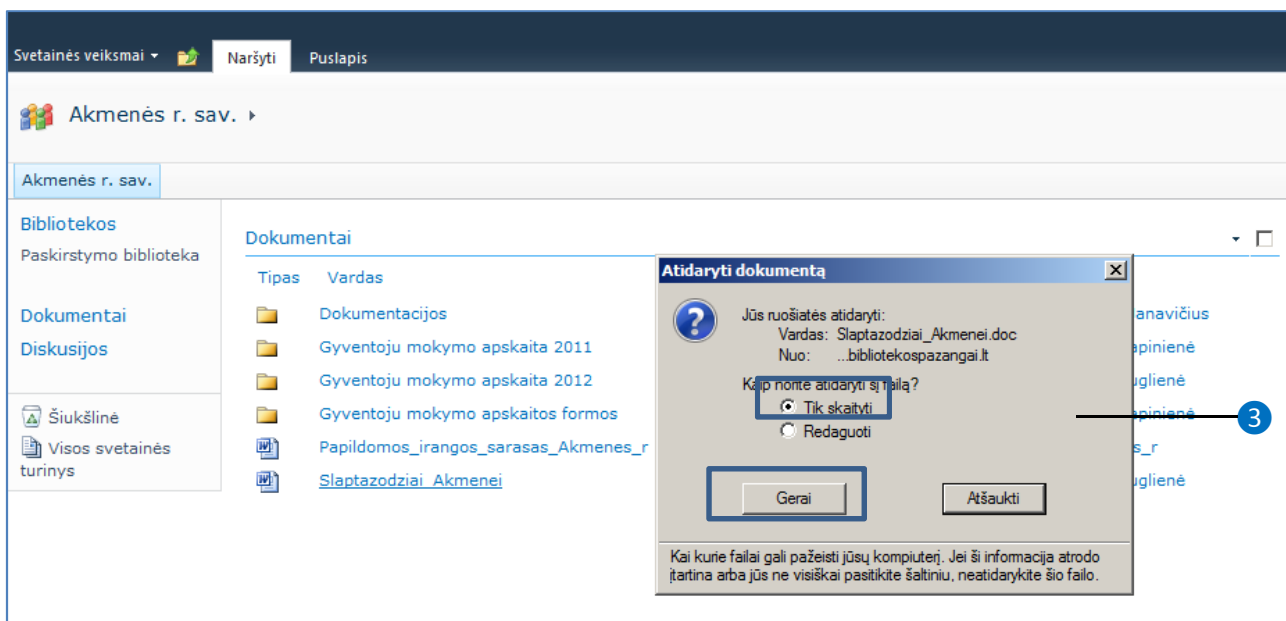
Svetainės veiksmai ▾ Naršyti Puslapis

Akmenės r. sav. ▸

Akmenės r. sav.

Bibliotekos
Paskirstymo biblioteka

Dokumentai
Diskusijos

Šiukšlinė
Visos svetainės turinys

Dokumentai

Tipas Vardas

Dokumentacijos
Gyventoju mokymo apskaita 2011
Gyventoju mokymo apskaita 2012
Gyventoju mokymo apskaitos formos
Papildomos_irangos_sarasas_Akmenes_r
Slaptazodziai_Akmenei

anavičius
apinienė
uglienė
apinienė
s_r
uglienė

Atidaryti dokumentą

Jūs ruošiatės atidaryti:
Vardas: Slaptazodziai_Akmenei.doc
Nuo: ...bibliotekospazangai.lt

Kaip norite atidaryti šį failą?
Tik skaityti
Redaguoti

Gerai Atšaukti

Kai kurie failai gali pažeisti jūsų kompiuterį. Jei ši informacija atrodo įtartina arba jūs ne visiškai pasitikite šaltiniu, neatidarykite šio failo.

3